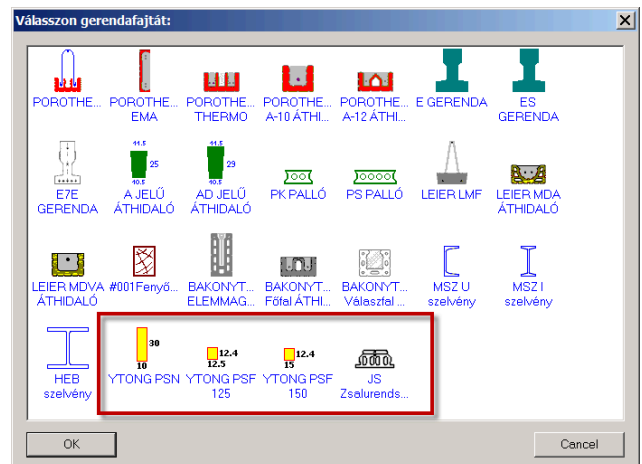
Válasszon gerendafajtát:

POROTHE...

POROTHE... EMA

POROTHE... THERMO

POROTHE... A-10 ÁTHI...

POROTHE... A-12 ÁTHI...

E GERENDA

ES GERENDA

E7E GERENDA

11.5
25
10.5
A JELŰ ÁTHIDALÓ

11.5
29
10.5
AD JELŰ ÁTHIDALÓ

PK PALLÓ

PS PALLÓ

LEIER LMF

LEIER MDA ÁTHIDALÓ

LEIER MDVA ÁTHIDALÓ

#001Fenyő...

BAKONYT... ELEMMAG...

BAKONYT... Főfal ÁTHI...

BAKONYT... Válaszfal ...

MSZ U szelvény

MSZ I szelvény

HEB szelvény

30
10
YTONG PSN

12.4
12.5
YTONG PSF 125

12.4
15
YTONG PSF 150

JS Zsalurends...

OK

Cancel